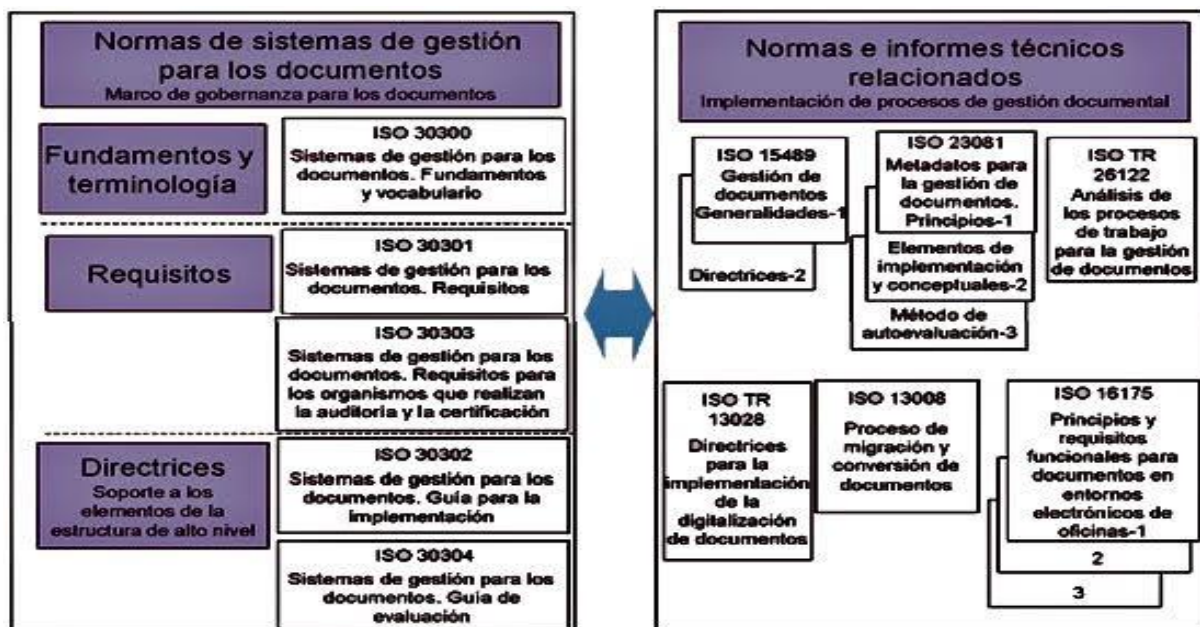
Normas de sistemas de gestión para los documentos
Marco de gobernanza para los documentos

Fundamentos y terminología

ISO 30300
Sistemas de gestión para los documentos. Fundamentos y vocabulario

Requisitos

ISO 30301
Sistemas de gestión para los documentos. Requisitos

ISO 30303
Sistemas de gestión para los documentos. Requisitos para los organismos que realizan la auditoria y la certificación

Directrices
Soporte a los elementos de la estructura de alto nivel

ISO 30302
Sistemas de gestión para los documentos. Guía para la implementación

ISO 30304
Sistemas de gestión para los documentos. Guía de evaluación

Normas e informes técnicos relacionados
Implementación de procesos de gestión documental

ISO 15489
Gestión de documentos
Generalidades-1

Directrices-2

ISO 23081
Metadatos para la gestión de documentos. Principios-1

Elementos de implementación y conceptuales-2

Método de autoevaluación-3

ISO TR 26122
Análisis de los procesos de trabajo para la gestión de documentos

ISO TR 13028
Directrices para la implementación de la digitalización de documentos

ISO 13008
Proceso de migración y conversión de documentos

ISO 16175
Principios y requisitos funcionales para documentos en entornos electrónicos de oficinas-1

2

3